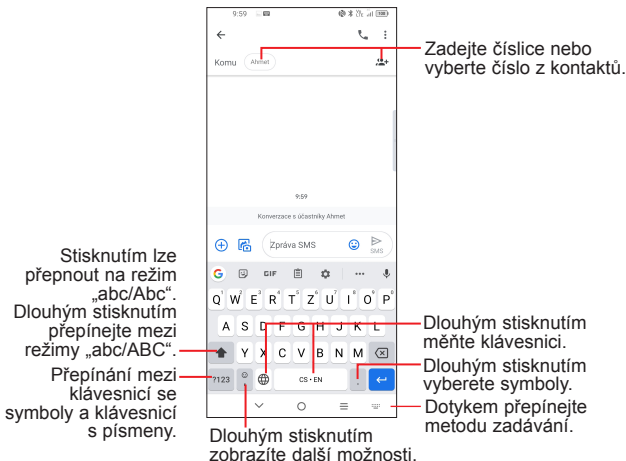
9:59

Komu Ahmet

Zadejte číslice nebo vyberte číslo z kontaktů.

9:59

Konverzace s účastníky Ahmet

Zpráva SMS

SMS

GIF

Q W E R T Z U I O P
A S D F G H J K L
Y X C V B N M
?123 CS • EN

Stisknutím lze přepnout na režim „abc/Abc". Dlouhým stisknutím přepínejte mezi režimy „abc/ABC".

Přepínání mezi klávesnicí se symboly a klávesnicí s písmeny.

Dlouhým stisknutím měňte klávesnici.

Dlouhým stisknutím vyberete symboly.

Dotykem přepínejte metodu zadávání.

Dlouhým stisknutím zobrazíte další možnosti.